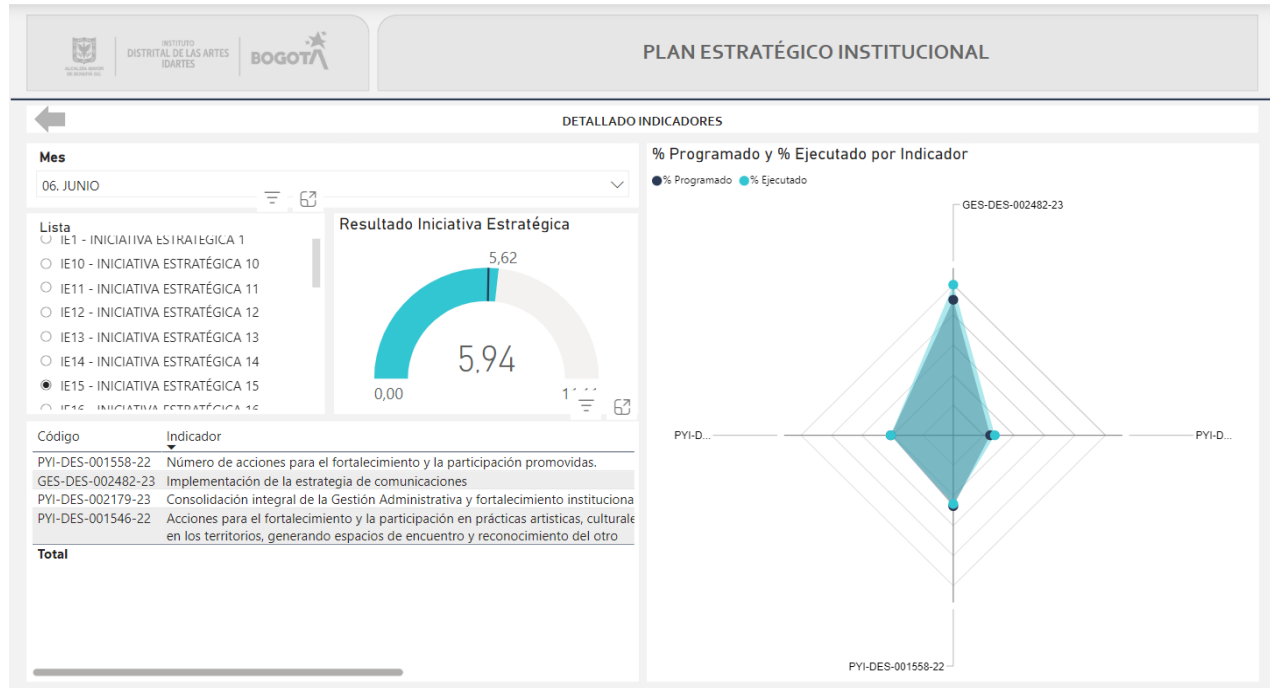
ALCALDÍA MAYOR DE BOGOTÁ D.C. INSTITUTO DISTRITAL DE LAS ARTES IDARTES BOGOTÁ

PLAN ESTRATÉGICO INSTITUCIONAL

DETALLADO INDICADORES

Mes

06. JUNIO

Lista

IE1 - INICIATIVA ESTRATÉGICA 1
IE10 - INICIATIVA ESTRATÉGICA 10
IE11 - INICIATIVA ESTRATÉGICA 11
IE12 - INICIATIVA ESTRATÉGICA 12
IE13 - INICIATIVA ESTRATÉGICA 13
IE14 - INICIATIVA ESTRATÉGICA 14
IE15 - INICIATIVA ESTRATÉGICA 15
IE16 - INICIATIVA ESTRATÉGICA 16

Resultado Iniciativa Estratégica

5,62

5,94

0,00

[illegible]

| Código | Indicador |
|---|---|
| PYI-DES-001558-22 | Número de acciones para el fortalecimiento y la participación promovidas. |
| GES-DES-002482-23 | Implementación de la estrategia de comunicaciones |
| PYI-DES-002179-23 | Consolidación integral de la Gestión Administrativa y fortalecimiento instituciona |
| PYI-DES-001546-22 | Acciones para el fortalecimiento y la participación en prácticas artisticas, culturale en los territorios, generando espacios de encuentro y reconocimiento del otro |
| Total | |

% Programado y % Ejecutado por Indicador

% Programado % Ejecutado

GES-DES-002482-23

PYI-D...

PYI-D...

PYI-DES-001558-22